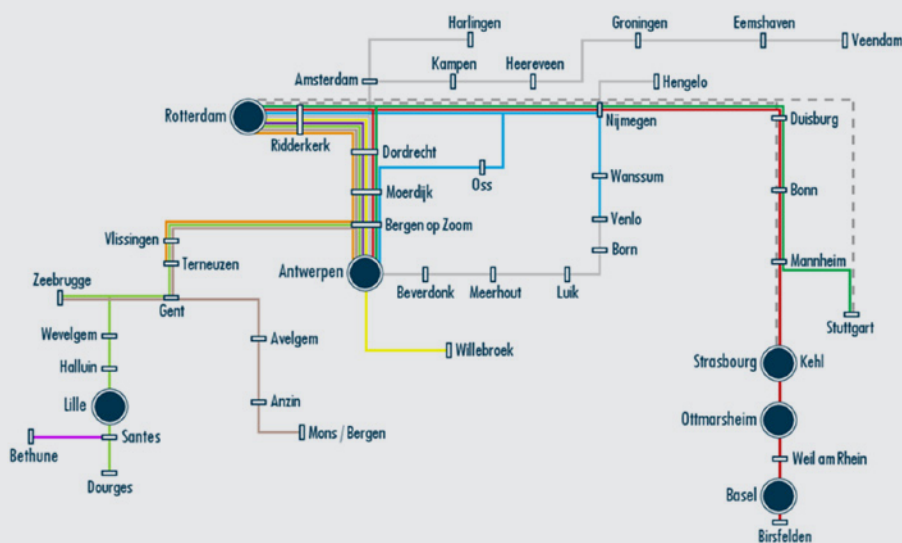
Harlingen
Groningen
Eemshaven
Veendam
Amsterdam
Kampen
Heereveen
Hengelo
Rotterdam
Ridderkerk
Nijmegen
Duisburg
Dordrecht
Oss
Wanssum
Bonn
Moerdijk
Venlo
Vlissingen
Bergen op Zoom
Born
Terneuzen
Antwerpen
Mannheim
Zeebrugge
Beverdonk
Meerhout
Luik
Gent
Stuttgart
Wevelgem
Avelgem
Willebroek
Halluin
Strasbourg
Kehl
Lille
Ottmarsheim
Anzin
Santes
Mons / Bergen
Bethune
Weil am Rhein
Dourges
Basel
Birsfelden